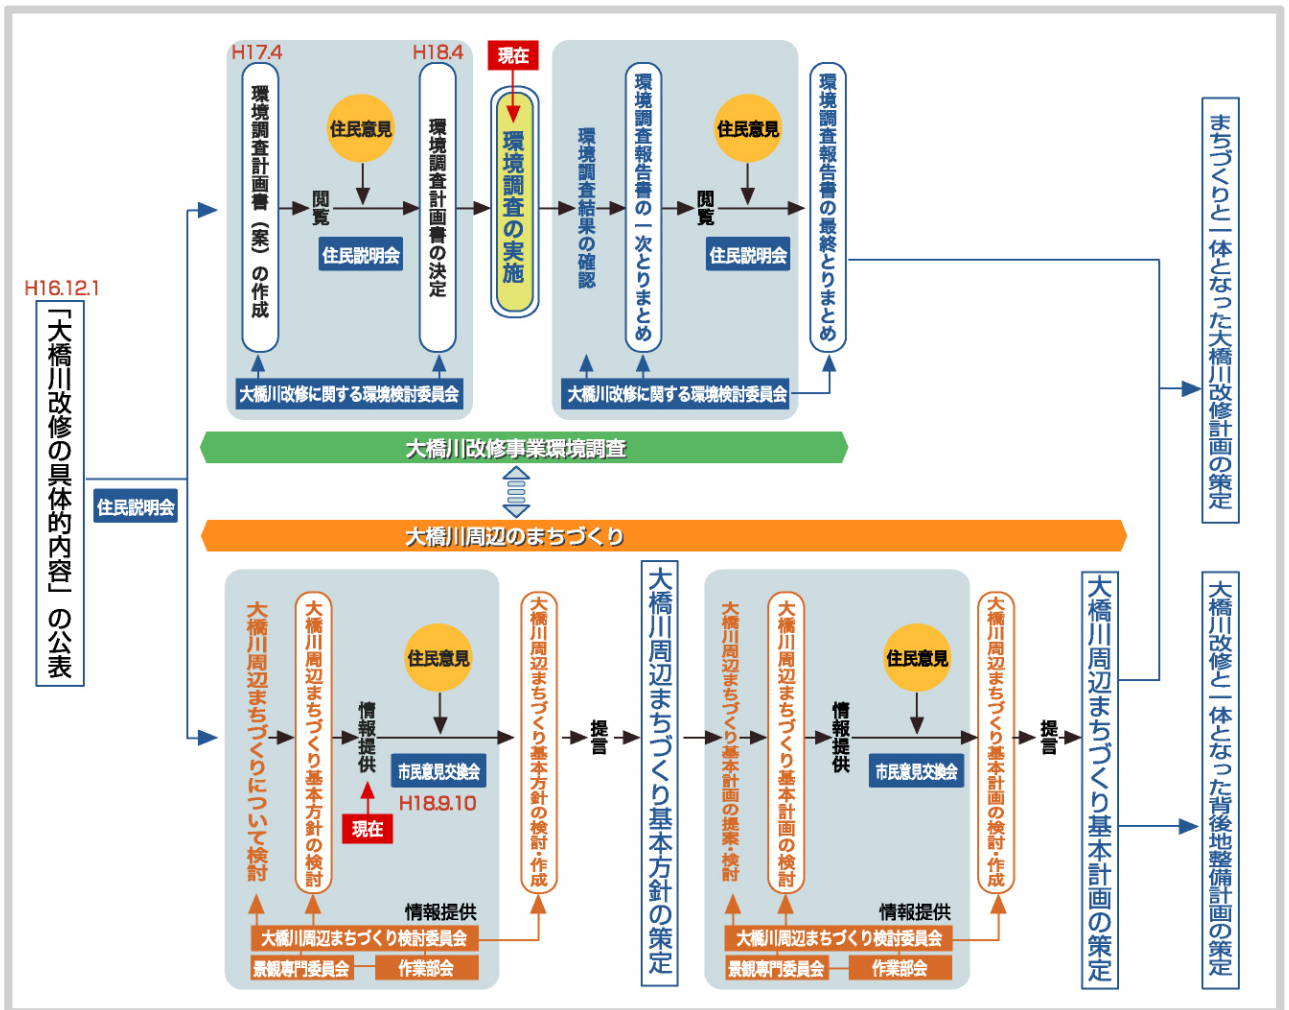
H16.12.1

「大橋川改修の具体的内容」の公表

住民説明会

H17.4

H18.4

現在

環境調査計画書（案）の作成

閲覧

住民意見

住民説明会

環境調査計画書の決定

環境調査の実施

環境調査結果の確認

環境調査報告書の一次とりまとめ

閲覧

住民意見

住民説明会

環境調査報告書の最終とりまとめ

大橋川改修に関する環境検討委員会

大橋川改修に関する環境検討委員会

まちづくりと一体となった大橋川改修計画の策定

大橋川改修事業環境調査

大橋川周辺のまちづくり

大橋川周辺まちづくりについて検討

大橋川周辺まちづくり基本方針の検討

情報提供

住民意見

市民意見交換会

H18.9.10

現在

大橋川周辺まちづくり基本方針の検討・作成

提言

大橋川周辺まちづくり基本方針の策定

大橋川周辺まちづくり基本計画の提案・検討

大橋川周辺まちづくり基本計画の検討

情報提供

住民意見

市民意見交換会

大橋川周辺まちづくり基本計画の検討・作成

提言

大橋川周辺まちづくり基本計画の策定

大橋川改修と一体となった背後地整備計画の策定

情報提供

大橋川周辺まちづくり検討委員会

景観専門委員会

作業部会

情報提供

大橋川周辺まちづくり検討委員会

景観専門委員会

作業部会